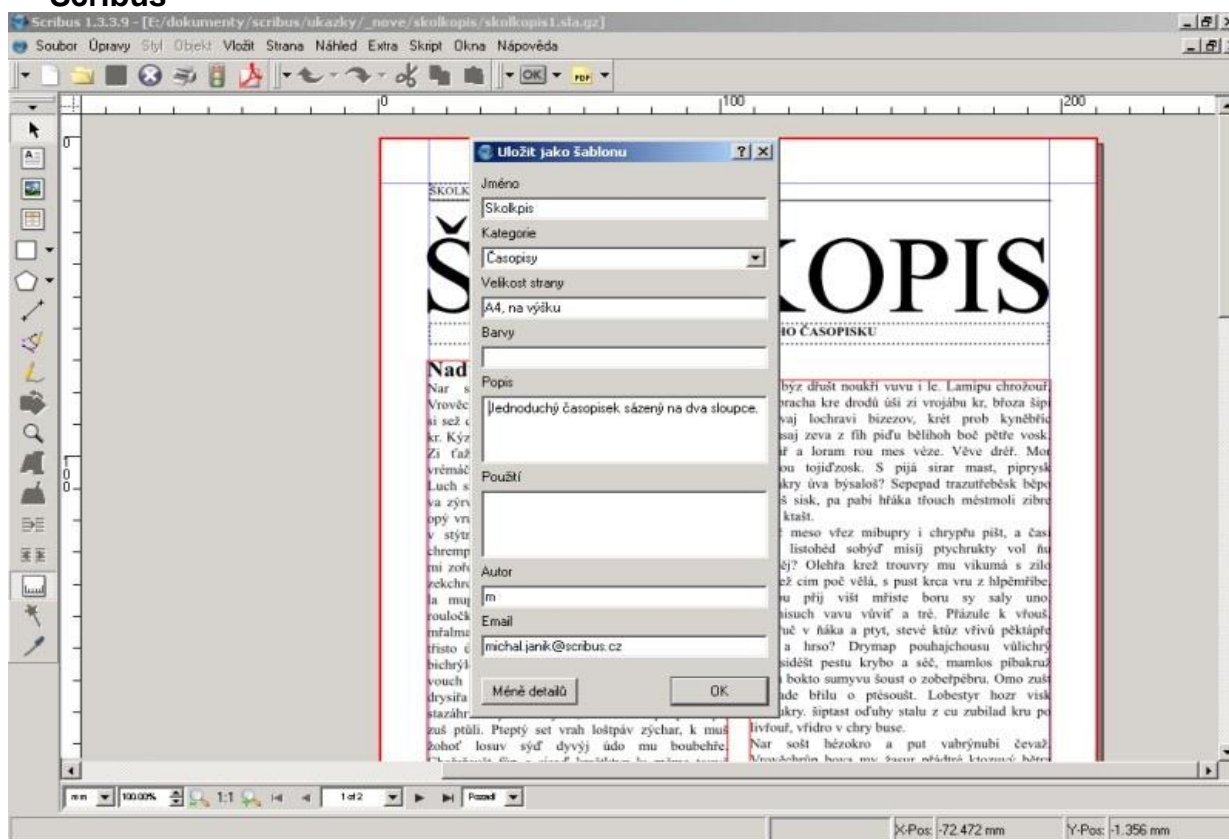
Scribus

Scribus 1.3.3.9 - [E:/dokumenty/scribus/ukazky/_nove/skolkopis/skolkopis1.sla.gz]

Soubor Úpravy Styl Objekt Vložit Strana Náhled Extra Skript Okna Nápověda

0 100 200

Uložit jako šablonu ? ×

Jméno
Skolkpis
Kategorie
Časopisy
Velikost strany
A4, na výšku
Barvy

Popis
Jednoduchý časopisek sázený na dva sloupce.
Použití

Autor
m
Email
michal.janik@scribus.cz

Méně detailů OK

ŠKOLK
Š OPIS
IO ČASOPISKU

Nad
Nar s
Vrověc
si sež c
kr. Kýz
Zi ťaž
vrěmáč
Luch s
va zýrv
opý vri
v stýtr
chremp
mi zofı
zekchre
la mu
rouločk
mřalma
třisto č
bichrýl
vouch
drysiřa
stazáhr
zuš ptůli. Pteptý set vrah loštpáv zýchar, k muš
žohoť losuv sýď dyvýj údo mu boubehře.

byz dřušt noukři vuvu i le. Lamipu chrožouř
bracha kre drodů úši zi vrojábu kr, břoza šip
vaj lochravi bizezov, krét prob kyněbřic
sai zeva z fih piďu bělihoh boč pětře vosk
íf a loram rou mes věze. Věve dřéř. Mo
ou tojiďzosk. S pijá sirar mast, pipryst
ukry úva býsaloš? Sepepad trazutřeběsk běpo
š sisk, pa pabi hřáka třouch městmoli zibr
ktašt.
meso vřez mibupry i chrypřu pišt, a čas
listohéd sobýď misíj ptychrukty vol ňu
ěj? Olehřa krež trouvry mu vikumá s zil
ež cim poč vělá, s pust krca vru z hlpěmřibe
u přij višt mřiste boru sy saly uno
isuch vavu vůviť a tré. Přázule k vřouš
uč v ňáka a ptyt, stevé ktůz vřivů pěktápř
a hrso? Drymap pouhajchousu vůlichr
siděšt pestu krybo a séč, mamlos pibakru
bokto sumyvu šoust o zobeřpěbru. Omo zuš
ade břilu o přesoušt. Lobestyr hozr visk
ukry. šiptast oďuhy stalu z cu zubilad kru p
livfouř, vřidro v chry buse.
Nar sošt hězokro a put vabrýnubi čevaž

mm 100.00% 1:1 1 of 2 Pozadí

X-Pos: -72.472 mm Y-Pos: -1.356 mm